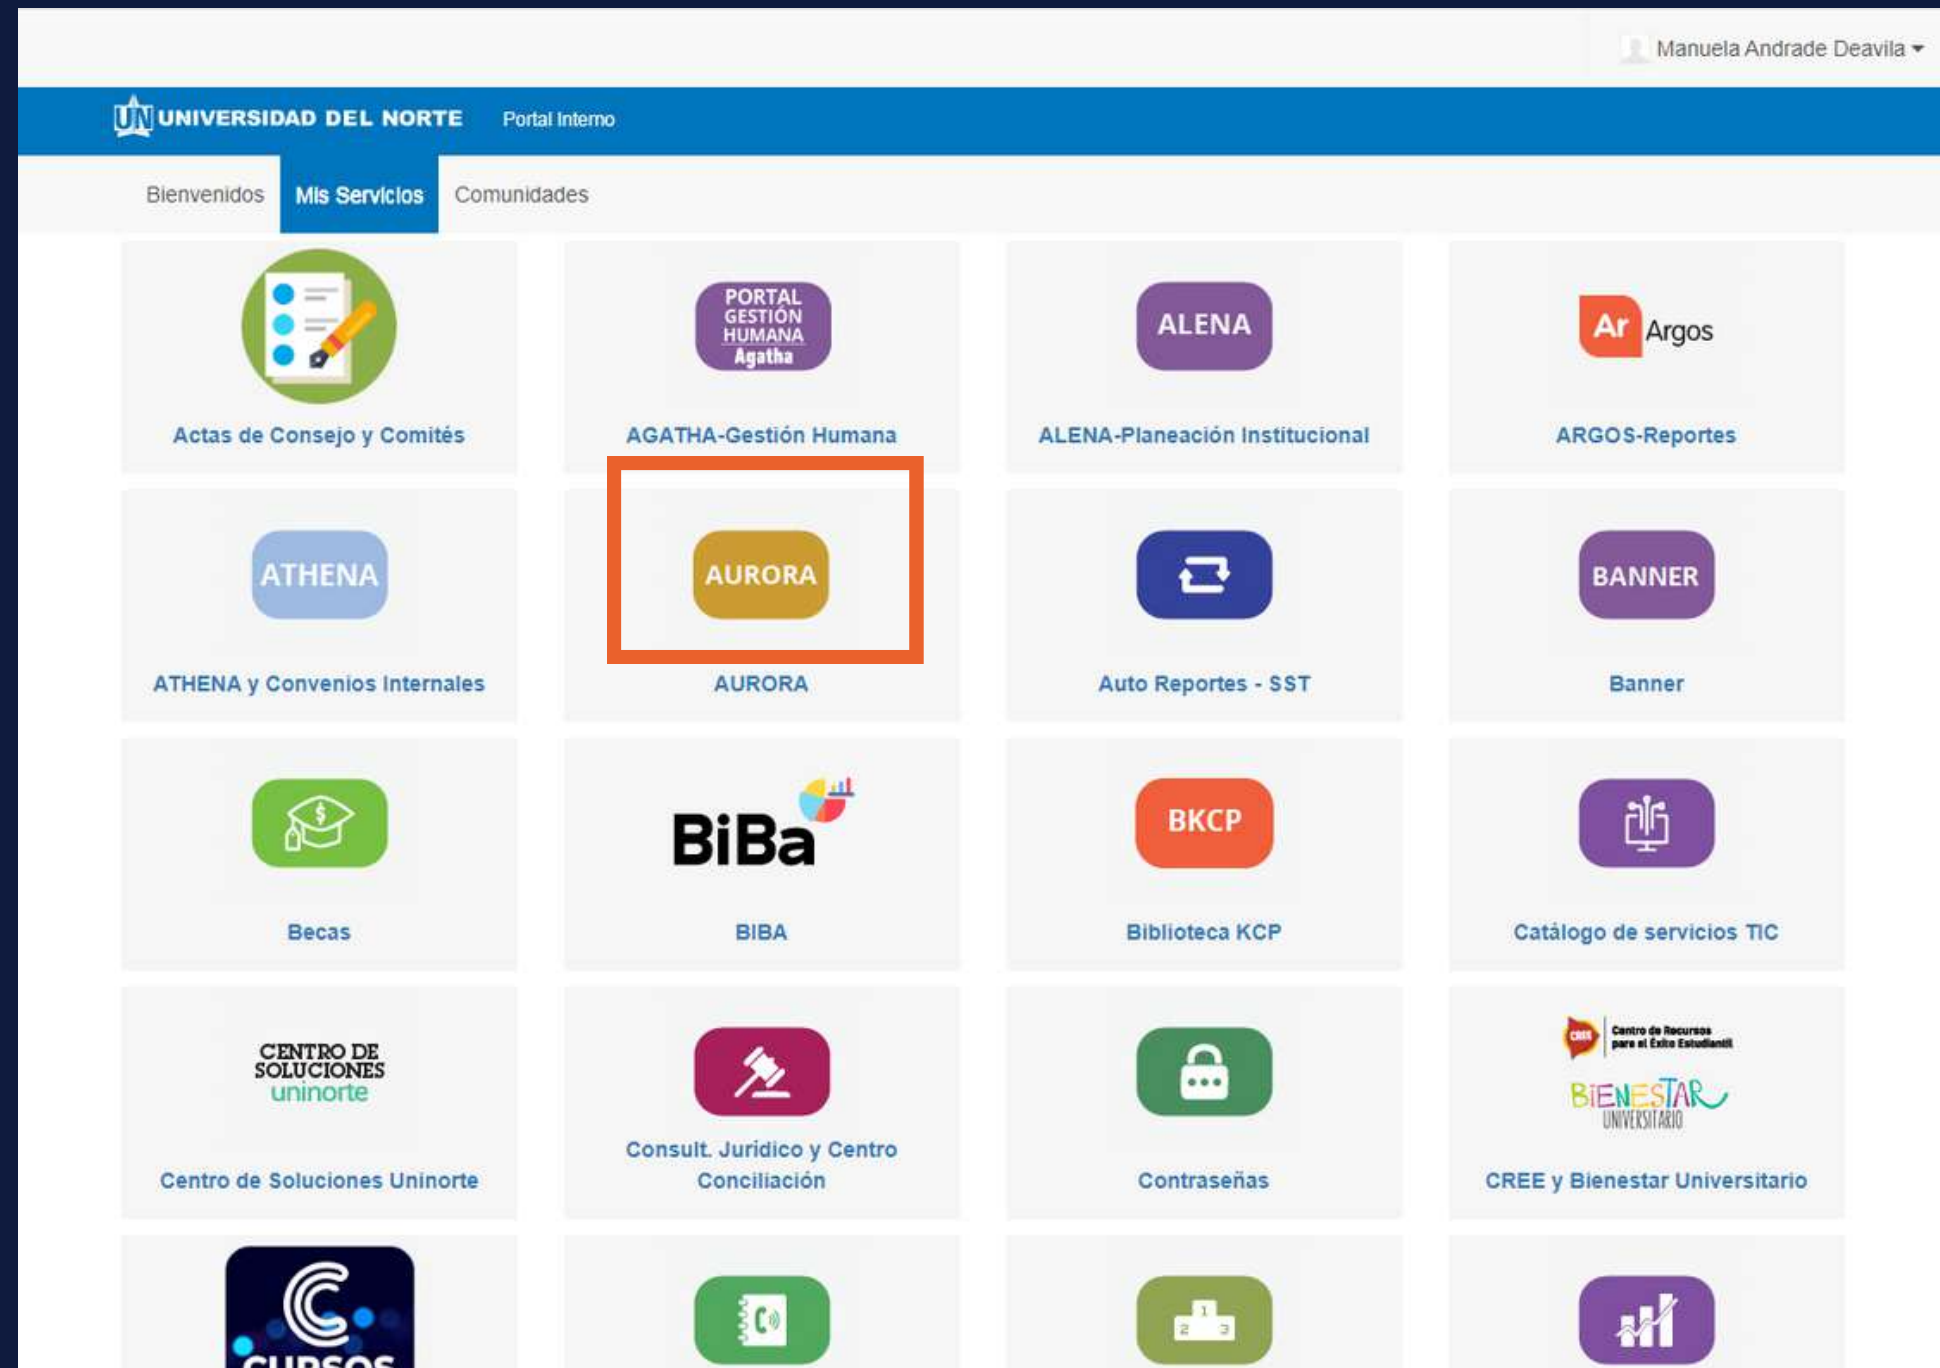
Manuela Andrade Deavila

UN UNIVERSIDAD DEL NORTE Portal Interno

Bienvenidos Mis Servicios Comunidades

Actas de Consejo y Comités

PORTAL GESTIÓN HUMANA Agatha

AGATHA-Gestión Humana

ALENA

ALENA-Planeación Institucional

Ar Argos

ARGOS-Reportes

ATHENA

ATHENA y Convenios Internales

AURORA

AURORA

Auto Reportes - SST

BANNER

Banner

Becas

BiBa

BIBA

BKCP

Biblioteca KCP

Catálogo de servicios TIC

CENTRO DE SOLUCIONES uninorte

Centro de Soluciones Uninorte

Consult. Jurídico y Centro Conciliación

Contraseñas

Centro de Recursos para el Éxito Estudiantil

BIENESTAR UNIVERSITARIO

CREE y Bienestar Universitario

CURSOS